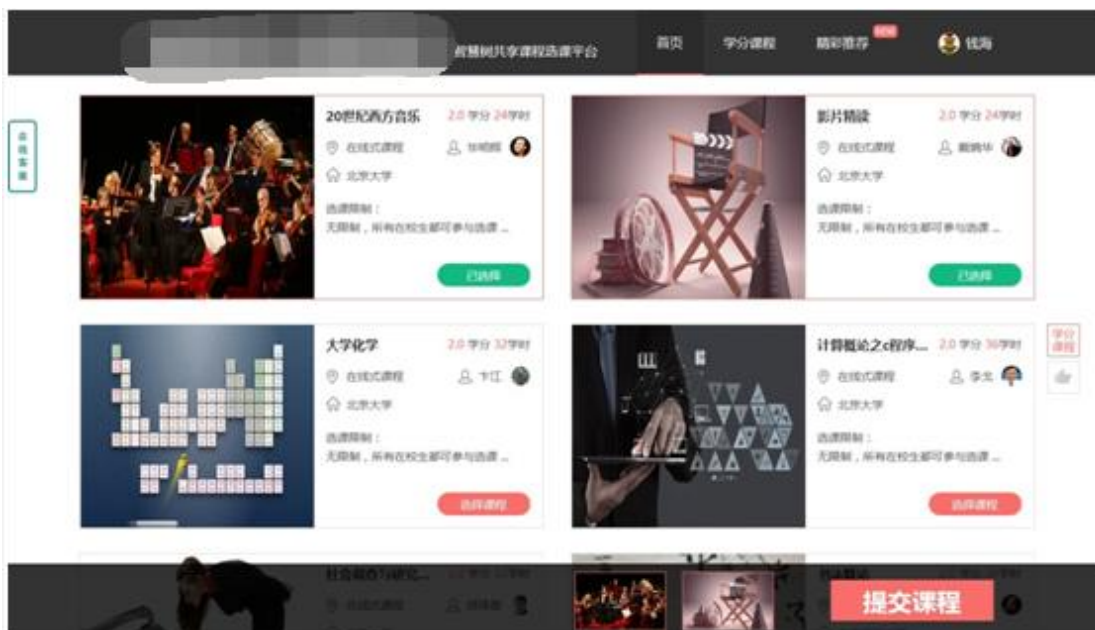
智慧树共享课程选课平台

首页 学分课程 精彩推荐 NEW 钱海

在线客服

20世纪西方音乐 2.0 学分 24学时
在线式课程 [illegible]
北京大学
选课限制：
无限制，所有在校生都可参与选课...
已选择

影片精读 2.0 学分 24学时
在线式课程 戴锦华
北京大学
选课限制：
无限制，所有在校生都可参与选课...
已选择

大学化学 2.0 学分 32学时
在线式课程 卞江
北京大学
选课限制：
无限制，所有在校生都可参与选课...
选择课程

计算概论之c程序... 2.0 学分 36学时
在线式课程 李戈
北京大学
选课限制：
无限制，所有在校生都可参与选课...
选择课程

学分课程

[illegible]

提交课程